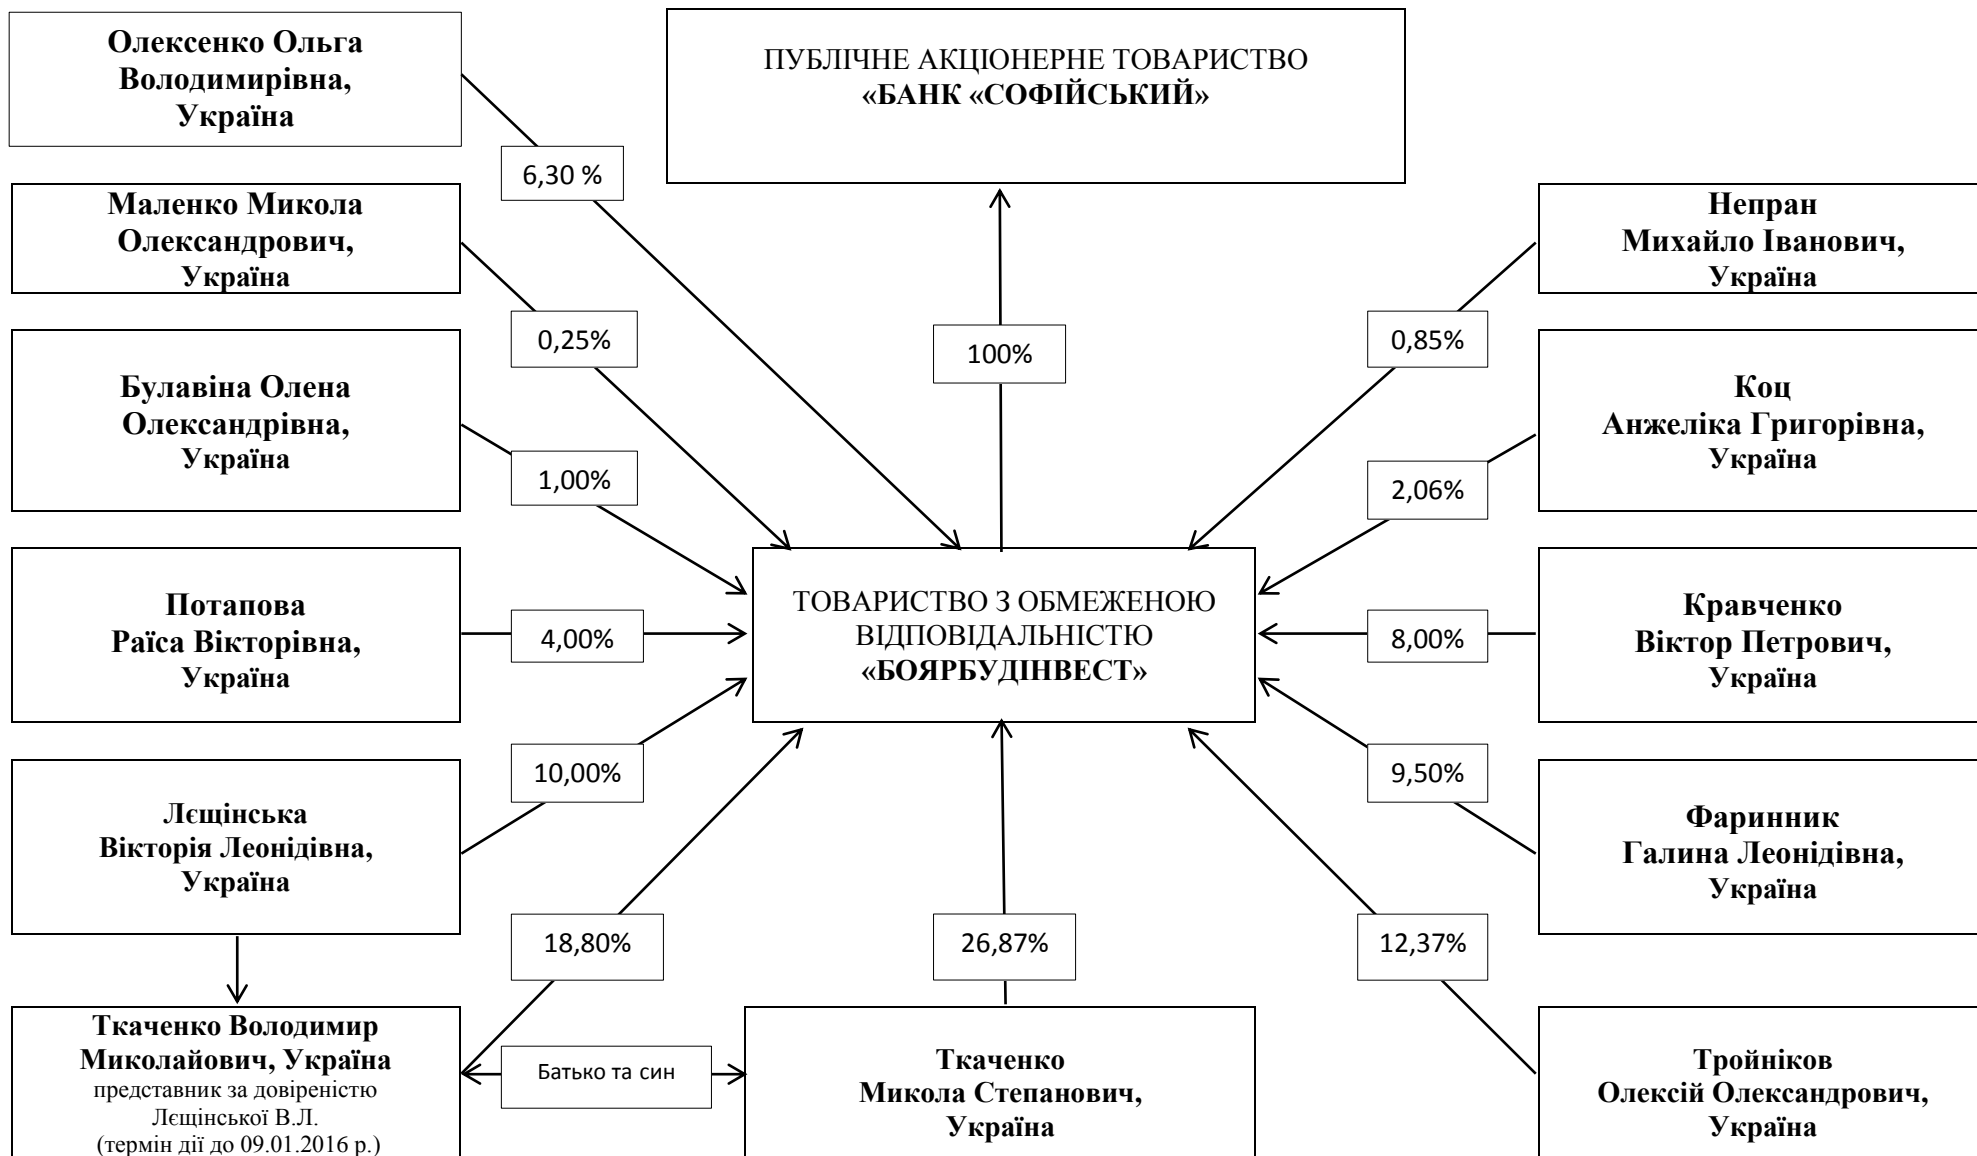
Олексенко Ольга Володимирівна, Україна

ПУБЛІЧНЕ АКЦІОНЕРНЕ ТОВАРИСТВО «БАНК «СОФІЙСЬКИЙ»

6,30 %

Маленко Микола Олександрович, Україна

Непран Михайло Іванович, Україна

0,25%

100%

0,85%

Булавіна Олена Олександрівна, Україна

Коц Анжеліка Григорівна, Україна

1,00%

2,06%

Потапова Раїса Вікторівна, Україна

4,00%

ТОВАРИСТВО З ОБМЕЖЕНОЮ ВІДПОВІДАЛЬНІСТЮ «БОЯРБУДІНВЕСТ»

8,00%

Кравченко Віктор Петрович, Україна

10,00%

9,50%

Лєщінська Вікторія Леонідівна, Україна

Фаринник Галина Леонідівна, Україна

18,80%

26,87%

12,37%

Ткаченко Володимир Миколайович, Україна представник за довіреністю Лєщінської В.Л. (термін дії до 09.01.2016 р.)

Батько та син

Ткаченко Микола Степанович, Україна

Тройніков Олексій Олександрович, Україна